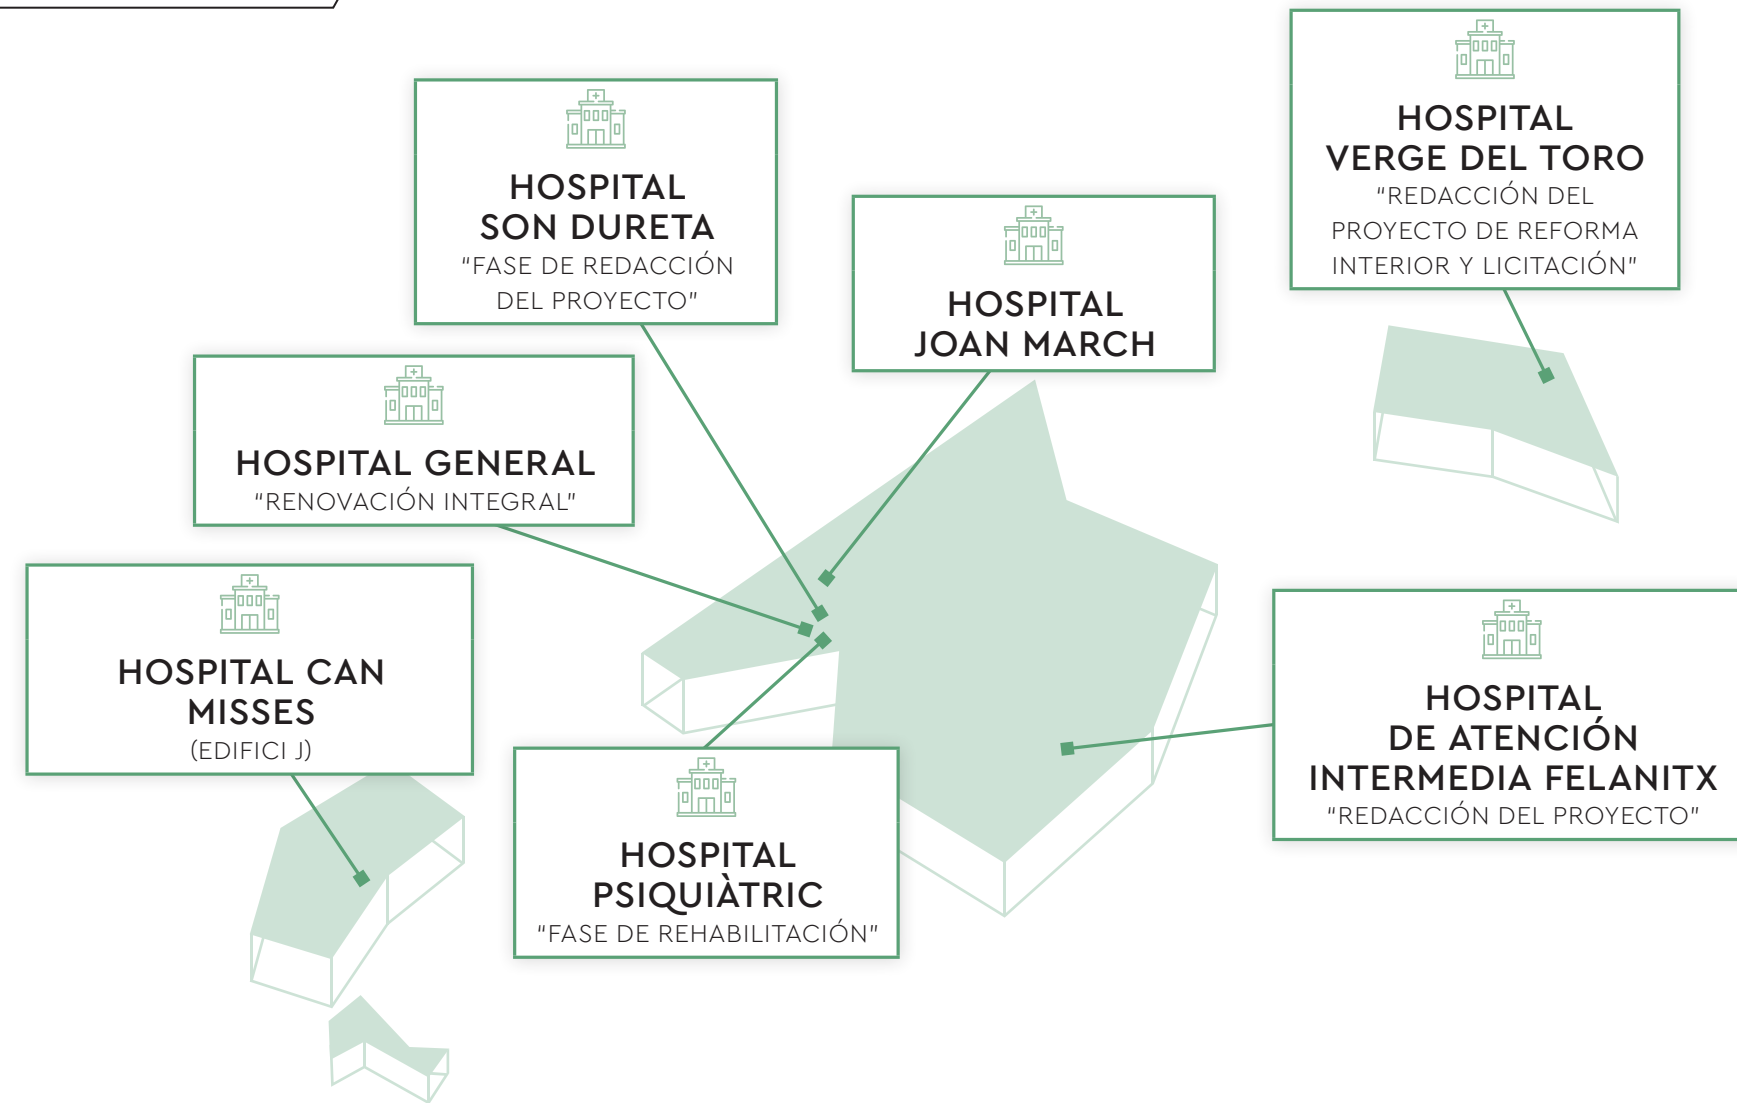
HOSPITAL SON DURETA
"FASE DE REDACCIÓN DEL PROYECTO"

HOSPITAL JOAN MARCH

HOSPITAL VERGE DEL TORO
"REDACCIÓN DEL PROYECTO DE REFORMA INTERIOR Y LICITACIÓN"

HOSPITAL GENERAL
"RENOVACIÓN INTEGRAL"

HOSPITAL CAN MISSES
(EDIFICI J)

HOSPITAL PSIQUIÀTRIC
"FASE DE REHABILITACIÓN"

HOSPITAL DE ATENCIÓN INTERMEDIA FELANITX
"REDACCIÓN DEL PROYECTO"